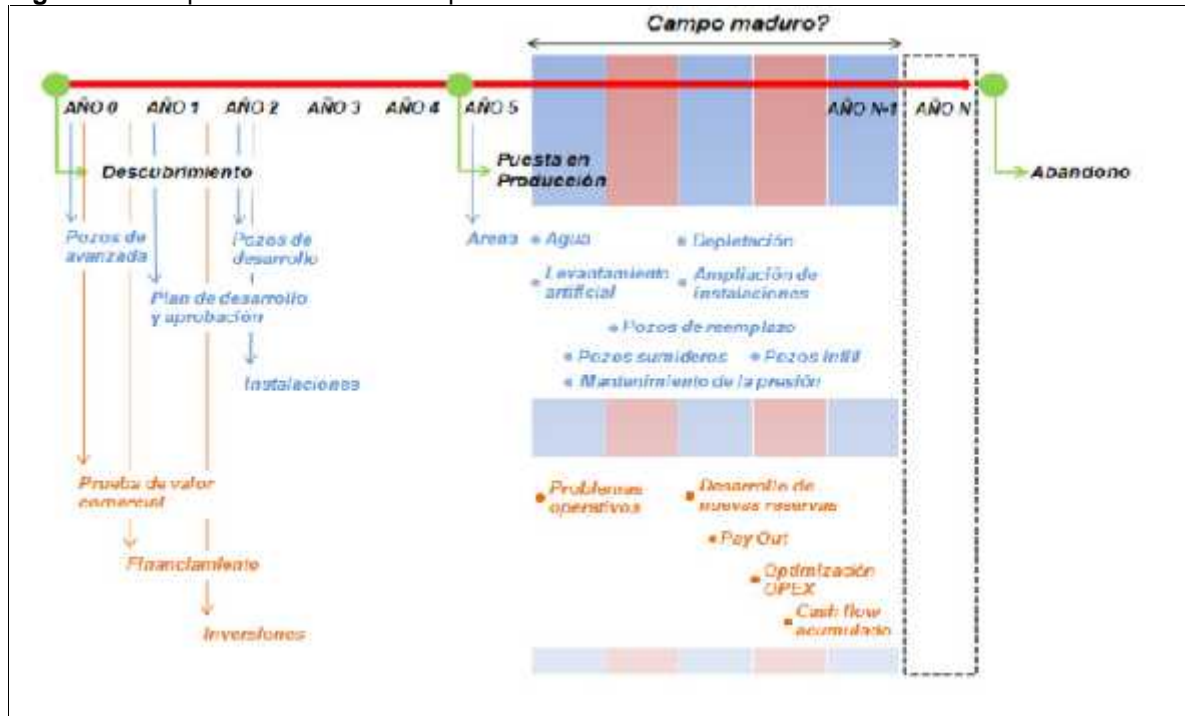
Campo maduro?

AÑO 0 AÑO 1 AÑO 2 AÑO 3 AÑO 4 AÑO 5 AÑO N-1 AÑO N

Descubrimiento

Puesta en Producción

Abandono

Pozos de avanzada

Plan de desarrollo y aprobación

Pozos de desarrollo

Instalaciones

Areas

• Agua

• Depletación

• Levantamiento artificial

• Ampliación de instalaciones

• Pozos de reemplazo

• Pozos sumideros

• Pozos infill

• Mantenimiento de la presión

Prueba de valor comercial

Financiamiento

Inversiones

• Problemas operativos

• Desarrollo de nuevas reservas

• Pay Out

• Optimización OPEX

• Cash flow acumulado